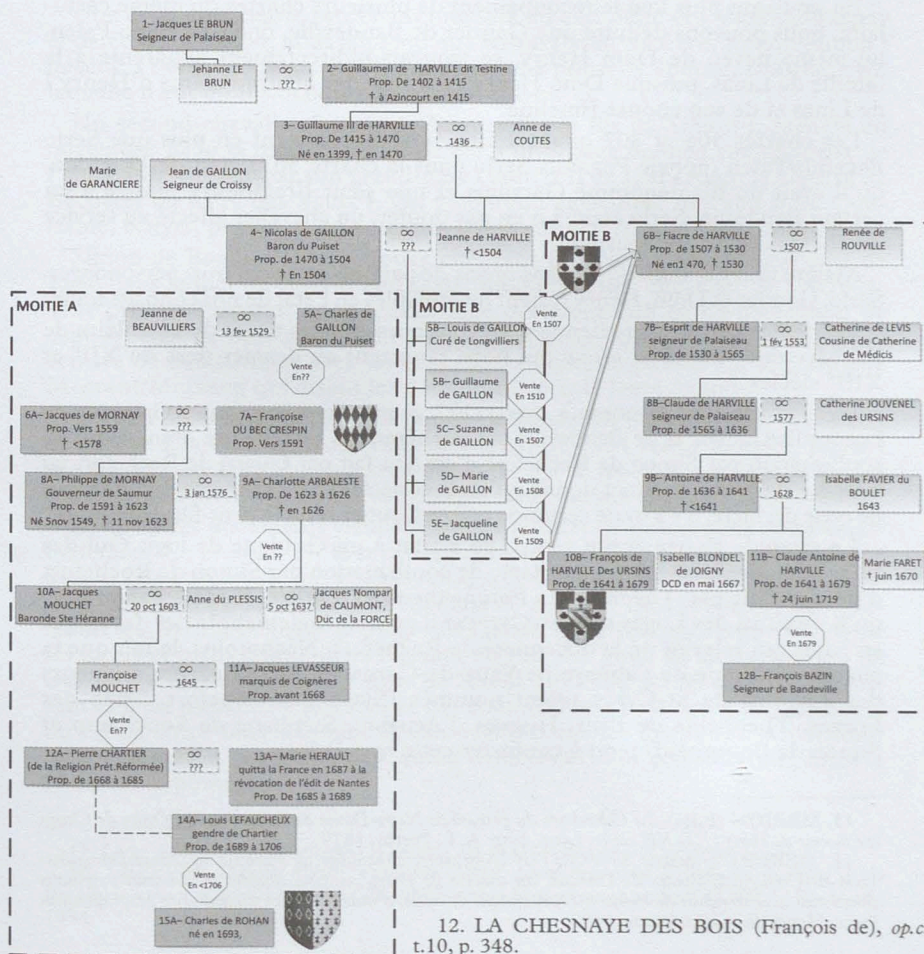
1– Jacques LE BRUN
Seigneur de Palaiseau

Jehanne LE BRUN

∞
???

2– Guillaumell de HARVILLE dit Testine
Prop. De 1402 à 1415
† à Azincourt en 1415

3– Guillaume III de HARVILLE
Prop. De 1415 à 1470
Né en 1399, † en 1470

∞
1436

Anne de COUTES

Marie de GARANCIERE

Jean de GAILLON
Seigneur de Croissy

4– Nicolas de GAILLON
Baron du Puiset
Prop. de 1470 à 1504
† En 1504

∞
???

Jeanne de HARVILLE
† <1504

MOITIE B

6B– Fiacre de HARVILLE
Prop. de 1507 à 1530
Né en1 470, † 1530

∞
1507

Renée de ROUVILLE

MOITIE A

Jeanne de BEAUVILLIERS

∞
13 fev 1529

5A– Charles de GAILLON
Baron du Puiset

Vente
En??

MOITIE B

Vente
En 1507

5B– Louis de GAILLON
Curé de Longvilliers

7B– Esprit de HARVILLE
seigneur de Palaiseau
Prop. de 1530 à 1565

∞
1 fév 1553

Catherine de LEVIS
Cousine de Catherine de Médicis

6A– Jacques de MORNAY
Prop. Vers 1559
† <1578

∞
???

7A– Françoise DU BEC CRESPIN
Prop. Vers 1591

5B– Guillaume de GAILLON

Vente
En 1510

5C– Suzanne de GAILLON

Vente
En 1507

8B– Claude de HARVILLE
seigneur de Palaiseau
Prop. de 1565 à 1636

∞
1577

Catherine JOUVENEL des URSINS

8A– Philippe de MORNAY
Gouverneur de Saumur
Prop. de 1591 à 1623
Né 5nov 1549, † 11 nov 1623

∞
3 jan 1576

9A– Charlotte ARBALESTE
Prop. De 1623 à 1626
† en 1626

5D– Marie de GAILLON

Vente
En 1508

9B– Antoine de HARVILLE
Prop. de 1636 à 1641
† <1641

∞
1628

Isabelle FAVIER du BOULET
1643

5E– Jacqueline de GAILLON

Vente
En 1509

Vente
En ??

10A– Jacques MOUCHET
Baronde Ste Héranne

∞
20 oct 1603

Anne du PLESSIS

∞
5 oct 1637

Jacques Nompar de CAUMONT,
Duc de la FORCE

10B– François de HARVILLE Des URSINS
Prop. de 1641 à 1679

Isabelle BLONDEL de JOIGNY
DCD en mai 1667

11B– Claude Antoine de HARVILLE
Prop. de 1641 à 1679
† 24 juin 1719

Marie FARET
† juin 1670

Françoise MOUCHET

∞
1645

11A– Jacques LEVASSEUR
marquis de Coignères
Prop. avant 1668

Vente
En 1679

12B– François BAZIN
Seigneur de Bandeville

Vente
En??

12A– Pierre CHARTIER
(de la Religion Prét.Réformée)
Prop. de 1668 à 1685

∞
???

13A– Marie HERAULT
quitta la France en 1687 à la révocation de l'édit de Nantes
Prop. De 1685 à 1689

14A– Louis LEFAUCHEUX
gendre de Chartier
Prop. de 1689 à 1706

Vente
En <1706

15A– Charles de ROHAN
né en 1693,

12. LA CHESNAYE DES BOIS (François de), op.c t.10, p. 348.